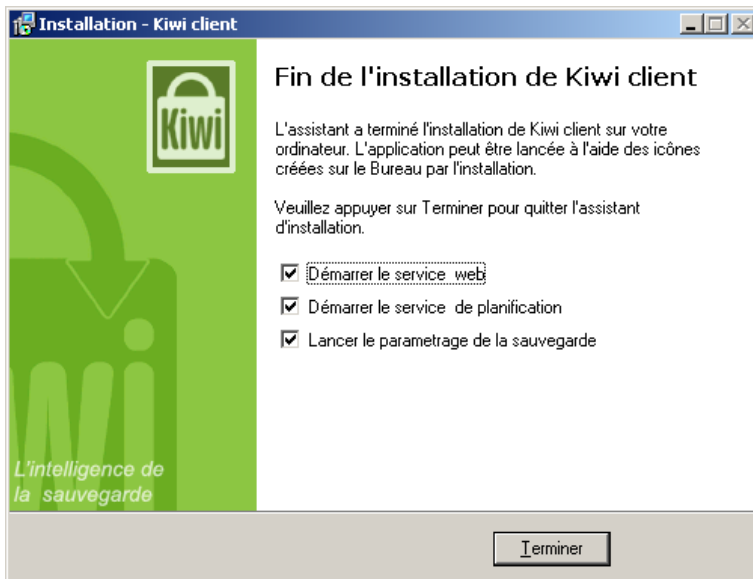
Installation - Kiwi client

Kiwi

Fin de l'installation de Kiwi client

L'assistant a terminé l'installation de Kiwi client sur votre ordinateur. L'application peut être lancée à l'aide des icônes créées sur le Bureau par l'installation.

Veuillez appuyer sur Terminer pour quitter l'assistant d'installation.

☑ Démarrer le service web

☑ Démarrer le service de planification

☑ Lancer le parametrage de la sauvegarde

Wi

L'intelligence de la sauvegarde

Terminer